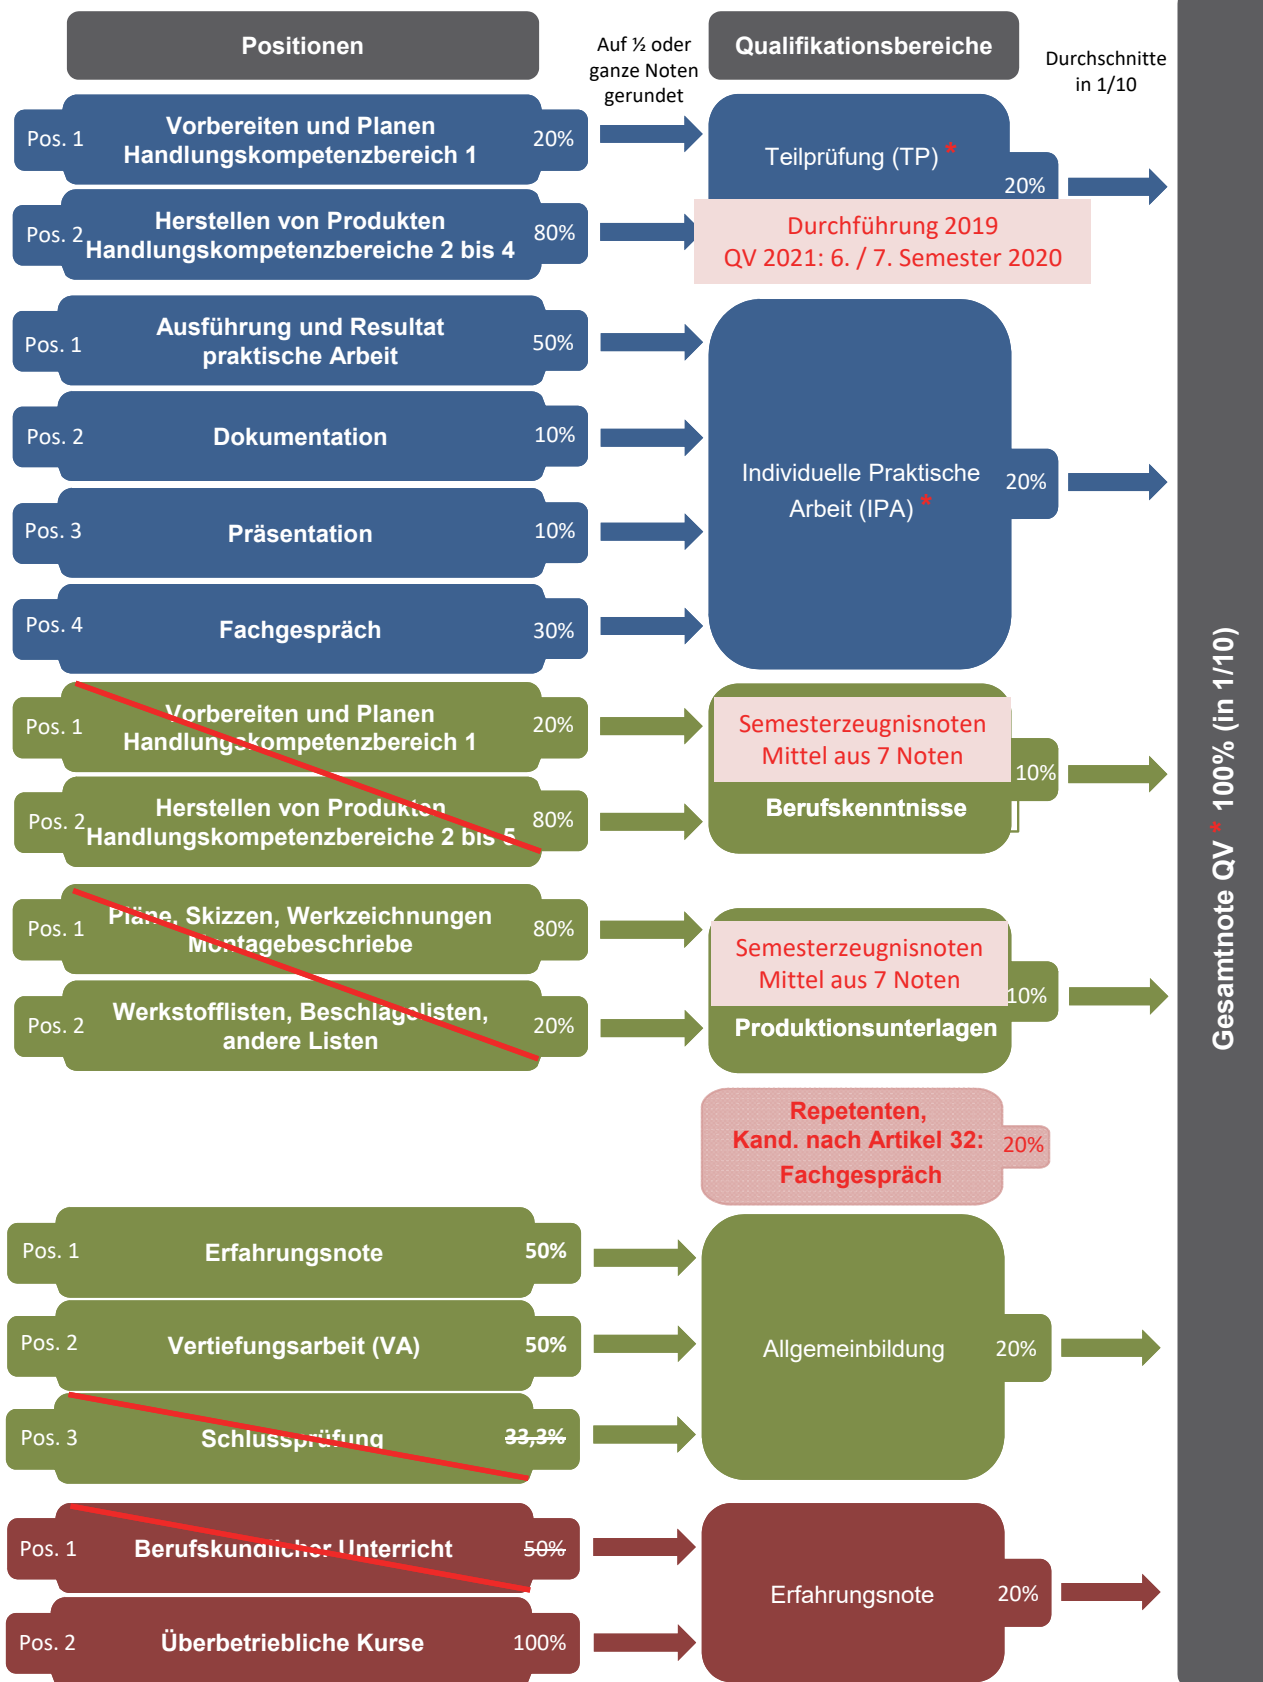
Positionen

Auf ½ oder ganze Noten gerundet

Qualifikationsbereiche

Durchschnitte in 1/10

Pos. 1 Vorbereiten und Planen Handlungskompetenzbereich 1 20%

Pos. 2 Herstellen von Produkten Handlungskompetenzbereiche 2 bis 4 80%

Teilprüfung (TP) * 20%

Durchführung 2019
QV 2021: 6. / 7. Semester 2020

Pos. 1 Ausführung und Resultat praktische Arbeit 50%

Pos. 2 Dokumentation 10%

Pos. 3 Präsentation 10%

Pos. 4 Fachgespräch 30%

Individuelle Praktische Arbeit (IPA) * 20%

Pos. 1 Vorbereiten und Planen Handlungskompetenzbereich 1 20%

Pos. 2 Herstellen von Produkten Handlungskompetenzbereiche 2 bis 5 80%

Semesterzeugnisnoten Mittel aus 7 Noten
Berufskenntnisse 10%

Pos. 1 Pläne, Skizzen, Werkzeichnungen Montagebeschriebe 80%

Pos. 2 Werkstofflisten, Beschlagslisten, andere Listen 20%

Semesterzeugnisnoten Mittel aus 7 Noten
Produktionsunterlagen 10%

Repetenten, Kand. nach Artikel 32: Fachgespräch 20%

Pos. 1 Erfahrungsnote 50%

Pos. 2 Vertiefungsarbeit (VA) 50%

Pos. 3 Schlussprüfung 33,3%

Allgemeinbildung 20%

Pos. 1 Berufskundlicher Unterricht 50%

Pos. 2 Überbetriebliche Kurse 100%

Erfahrungsnote 20%

Gesamtnote QV * 100% (in 1/10)